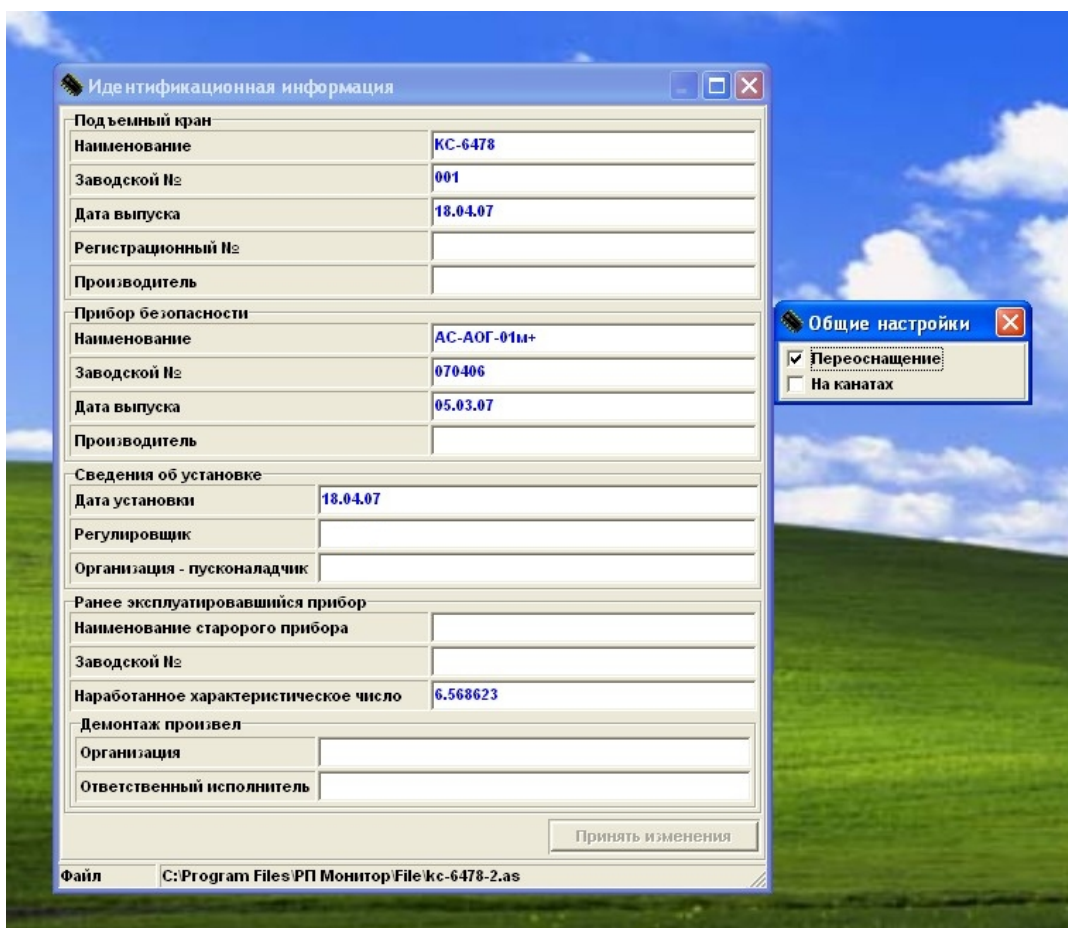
Идентификационная информация

Подъемный кран

| | |
|---|---|
| Наименование | КС-6478 |
| Заводской № | 001 |
| Дата выпуска | 18.04.07 |
| Регистрационный № | |
| Производитель | |

Прибор безопасности

| | |
|---|---|
| Наименование | АС-АОГ-01м+ |
| Заводской № | 070406 |
| Дата выпуска | 05.03.07 |
| Производитель | |

Сведения об установке

| | |
|---|---|
| Дата установки | 18.04.07 |
| Регулировщик | |
| Организация - пусконаладчик | |

Ранее эксплуатировавшийся прибор

| | |
|---|---|
| Наименование старорого прибора | |
| Заводской № | |
| Наработанное характеристическое число | 6.568623 |

Демонтаж произвел

| | |
|---|---|
| Организация | |
| Ответственный исполнитель | |

Принять изменения

Файл C:\Program Files\РП Монитор\File\kc-6478-2.as

Общие настройки

☑ Переоснащение
☐ На канатах